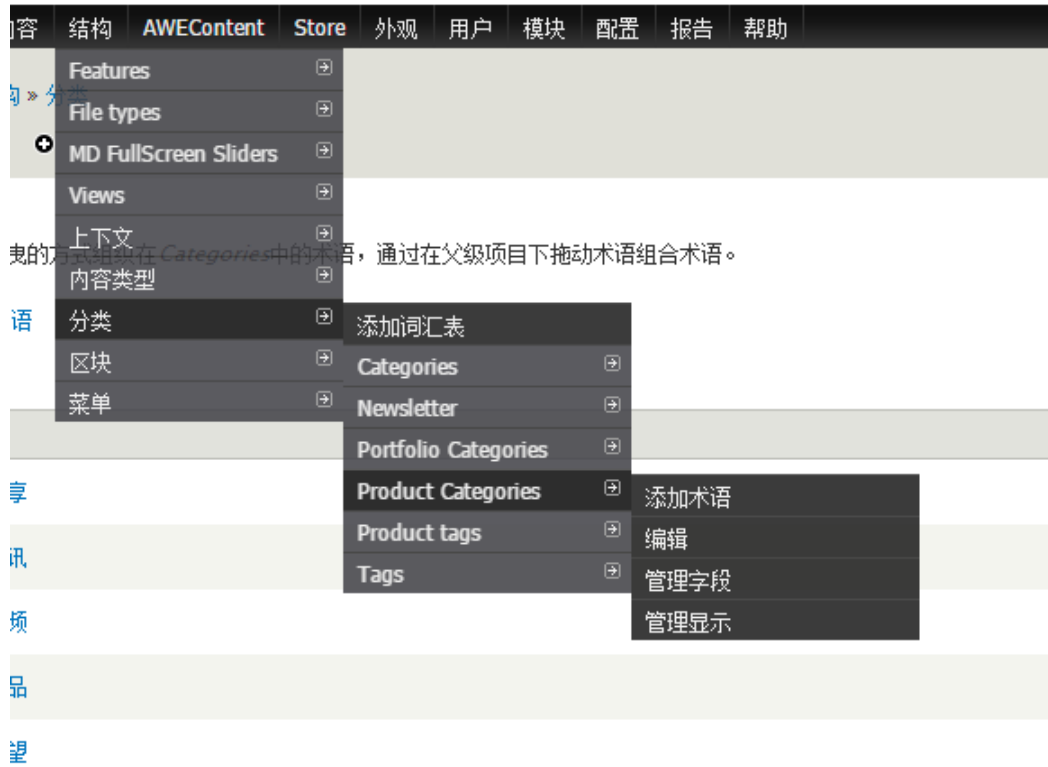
内容 结构 AWEContent Store 外观 用户 模块 配置 报告 帮助

Features
File types
MD FullScreen Sliders
Views
上下文
内容类型
分类
区块
菜单

构 » 分类

拽的方式组织在Categories中的术语，通过在父级项目下拖动术语组合术语。

语

添加词汇表
Categories
Newsletter
Portfolio Categories
Product Categories
Product tags
Tags

添加术语
编辑
管理字段
管理显示

享
讯
频
品
望